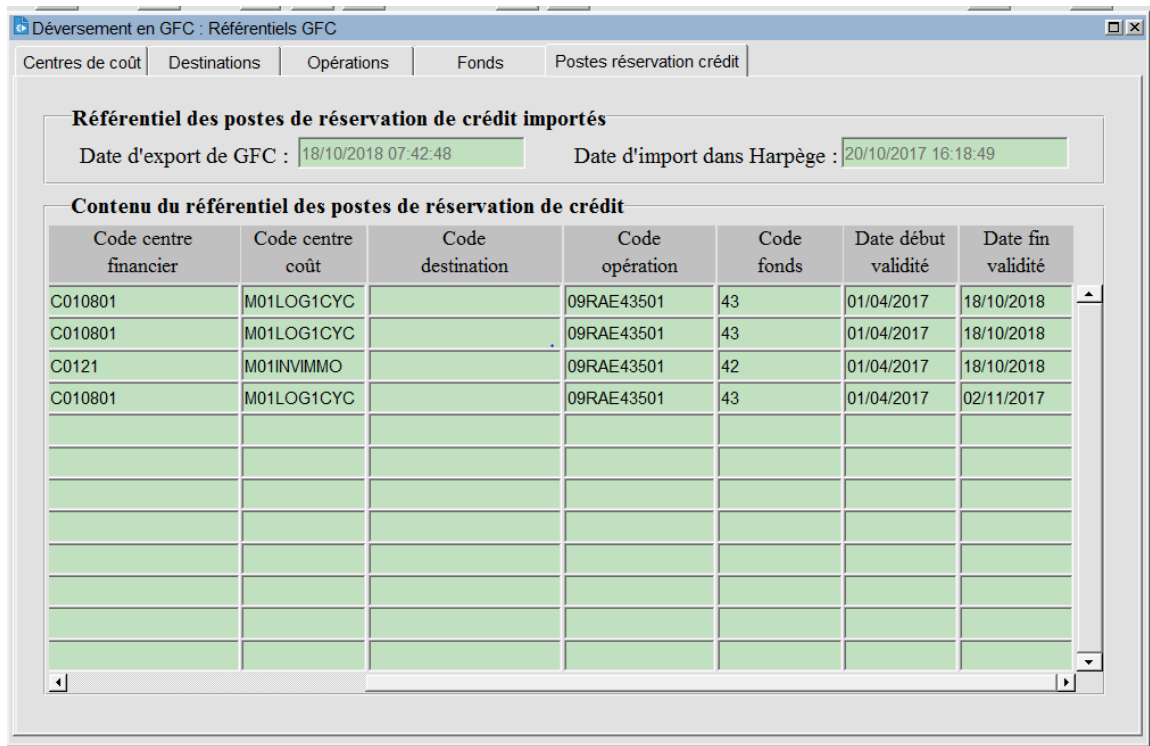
Déversement en GFC : Référentiels GFC

Centres de coût | Destinations | Opérations | Fonds | Postes réservation crédit

Référentiel des postes de réservation de crédit importés

Date d'export de GFC : 18/10/2018 07:42:48

Date d'import dans Harpège : 20/10/2017 16:18:49

Contenu du référentiel des postes de réservation de crédit

| Code centre financier | Code centre coût | Code destination | Code opération | Code fonds | Date début validité | Date fin validité |
|---|---|---|---|---|---|---|
| C010801 | M01LOG1CYC | | 09RAE43501 | 43 | 01/04/2017 | 18/10/2018 |
| C010801 | M01LOG1CYC | | 09RAE43501 | 43 | 01/04/2017 | 18/10/2018 |
| C0121 | M01INVIMMO | | 09RAE43501 | 42 | 01/04/2017 | 18/10/2018 |
| C010801 | M01LOG1CYC | | 09RAE43501 | 43 | 01/04/2017 | 02/11/2017 |
| | | | | | | |
| | | | | | | |
| | | | | | | |
| | | | | | | |
| | | | | | | |
| | | | | | | |
| | | | | | | |
| | | | | | | |